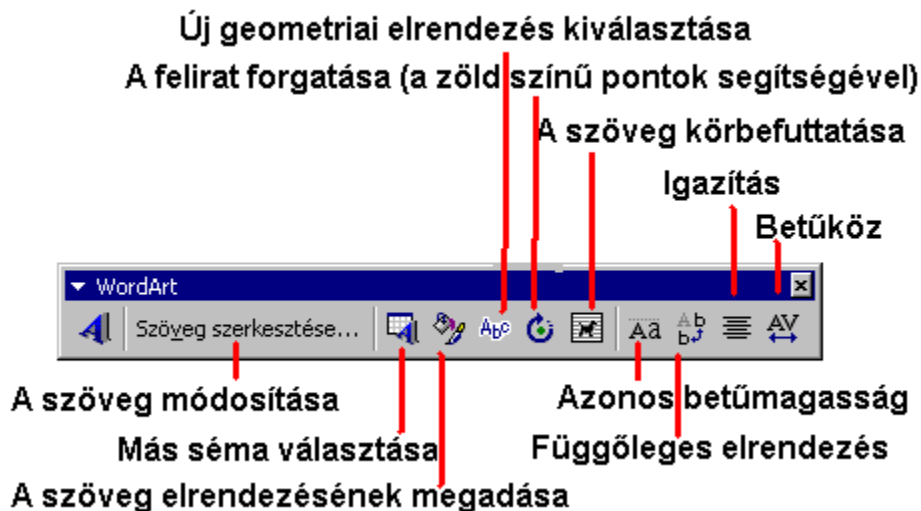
Új geometriai elrendezés kiválasztása
A felirat forgatása (a zöld színű pontok segítségével)
A szöveg körbefuttatása
Igazítás
Betűköz
WordArt
Szöveg szerkesztése...
Abc
Aa
AV
A szöveg módosítása
Azonos betűmagasság
Más séma választása
Függőleges elrendezés
A szöveg elrendezésének megadása